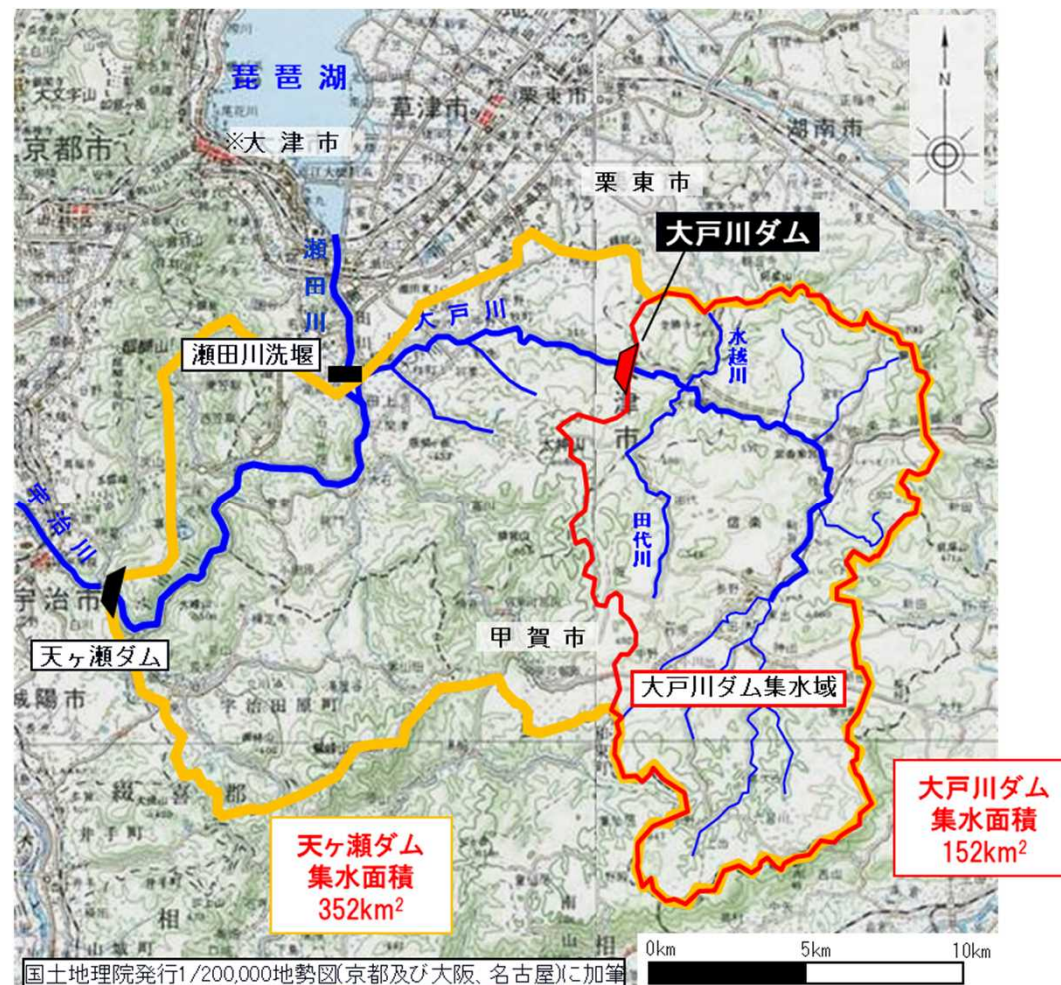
琵琶湖
草津市
栗東市
湖南市
京都市
※大津市
栗東市
N
大戸川ダム
瀬田川
大戸川
水越川
瀬田川洗堰
津市
田代川
宇治川
宇治市
甲賀市
天ヶ瀬ダム
大戸川ダム集水域
大戸川ダム
集水面積
152km$^2$
天ヶ瀬ダム
集水面積
352km$^2$
0km
5km
10km
国土地理院発行1/200,000地勢図(京都及び大阪、名古屋)に加筆